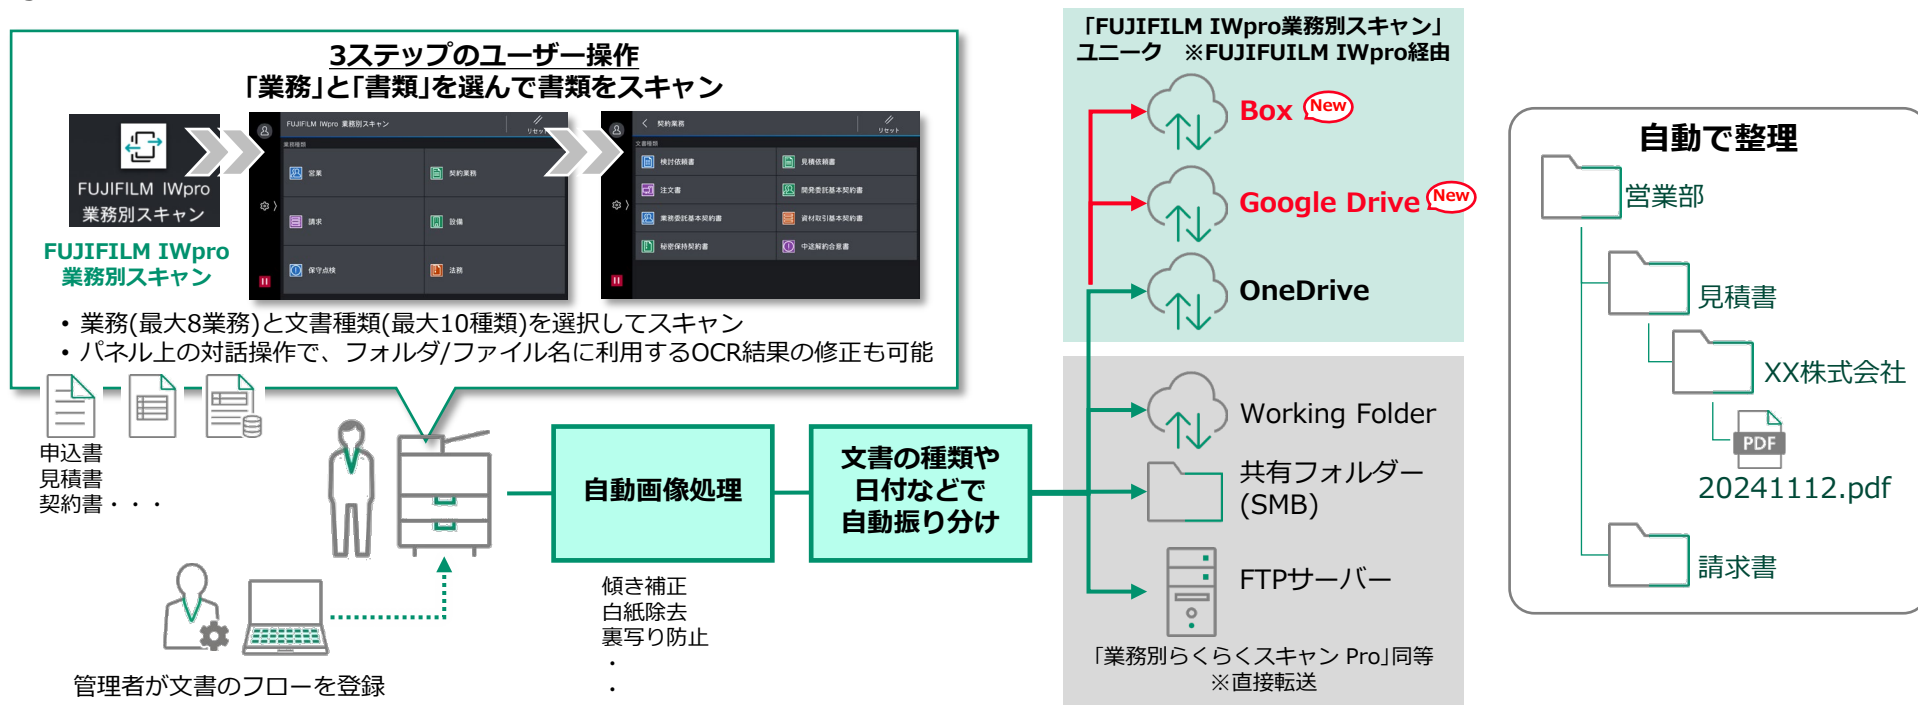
3ステップのユーザー操作
「業務」と「書類」を選んで書類をスキャン

FUJIFILM IWpro 業務別スキャン

FUJIFILM IWpro 業務別スキャン

FUJIFILM IWpro 業務別スキャン
営業
契約業務
請求
設備
保守点検
法務

契約業務
検討依頼書
見積依頼書
注文書
開発委託基本契約書
業務委託基本契約書
資材取引基本契約書
秘密保持契約書
中途解約合意書

• 業務(最大8業務)と文書種類(最大10種類)を選択してスキャン
• パネル上の対話操作で、フォルダ/ファイル名に利用するOCR結果の修正も可能

申込書
見積書
契約書・・・

管理者が文書のフローを登録

自動画像処理

傾き補正
白紙除去
裏写り防止
・
・

文書の種類や
日付などで
自動振り分け

「FUJIFILM IWpro業務別スキャン」
ユニーク ※FUJIFUILM IWpro経由

Box New
Google Drive New
OneDrive

Working Folder
共有フォルダー (SMB)
FTPサーバー

「業務別らくらくスキャン Pro」同等
※直接転送

自動で整理
営業部
見積書
XX株式会社
PDF
20241112.pdf
請求書